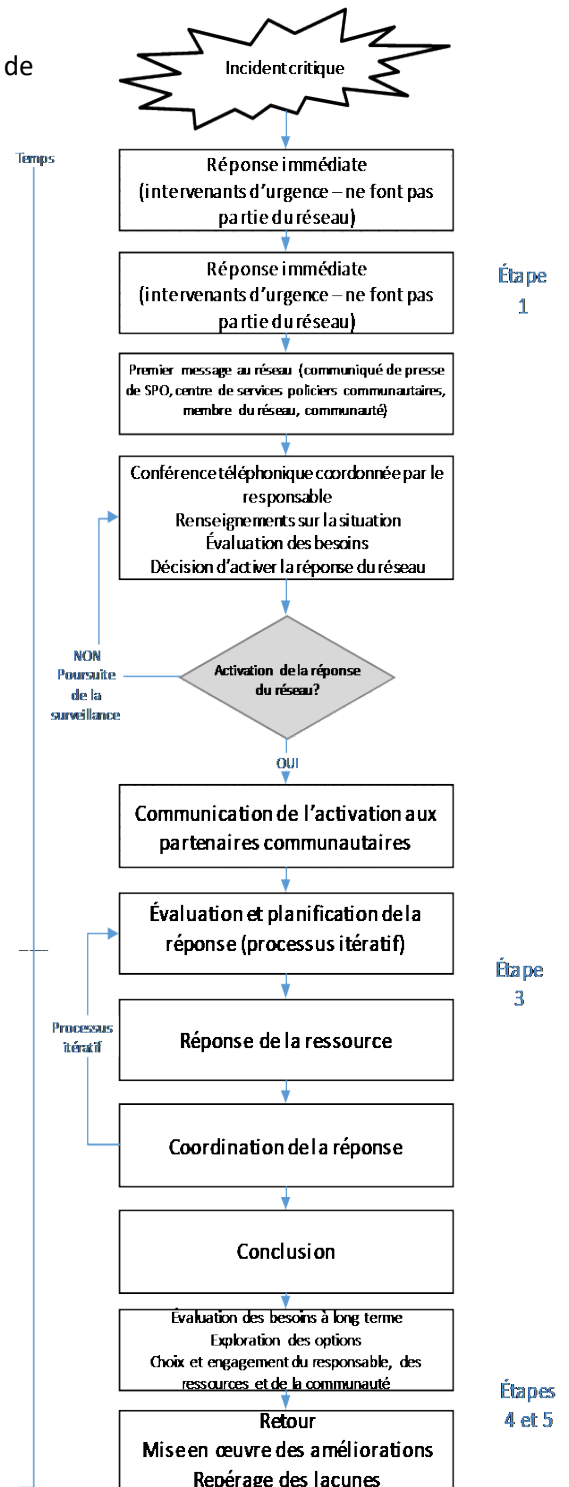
de

Incident critique

Temps

Réponse immédiate (intervenants d'urgence – ne font pas partie du réseau)

Réponse immédiate (intervenants d'urgence – ne font pas partie du réseau)

Étape 1

Premier message au réseau (communiqué de presse de SPO, centre de services policiers communautaires, membre du réseau, communauté)

Conférence téléphonique coordonnée par le responsable
Renseignements sur la situation
Évaluation des besoins
Décision d'activer la réponse du réseau

NON Poursuite de la surveillance

Activation de la réponse du réseau?

OUI

Communication de l'activation aux partenaires communautaires

Évaluation et planification de la réponse (processus itératif)

Étape 3

Processus itératif

Réponse de la ressource

Coordination de la réponse

Conclusion

Évaluation des besoins à long terme
Exploration des options
Choix et engagement du responsable, des ressources et de la communauté

Étapes 4 et 5

Retour
Mise en œuvre des améliorations
Repérage des lacunes